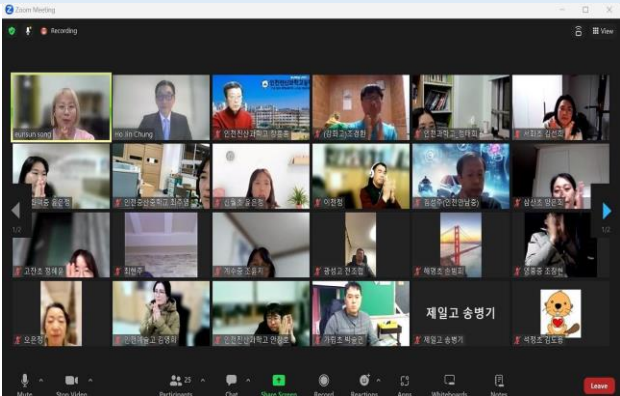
Zoom Meeting

Recording

View

eunsun song

mo Jin Chung

인천신산과학고 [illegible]

(김포고) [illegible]

인천과학고 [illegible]

서희초 김선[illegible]

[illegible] 윤은정

인천주산중학교 최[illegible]

신송초 윤은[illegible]

이현정

송성준(인천영송중)

삼산초 양은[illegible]

고잔초 정혜윤

최현주

계수중 도윤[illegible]

광성고 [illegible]

해명초 손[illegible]

영종중 조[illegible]

오은정

인천예술고 김경희

인천신산과학고 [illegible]

가좌초 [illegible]

제일고 송병기

제일고 송병기

석정초 김도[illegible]

1/2

1/2

Mute

Stop Video

25

Participants

Chat

Share Screen

Record

Reactions

Apps

Whiteboards

Notes

Leave